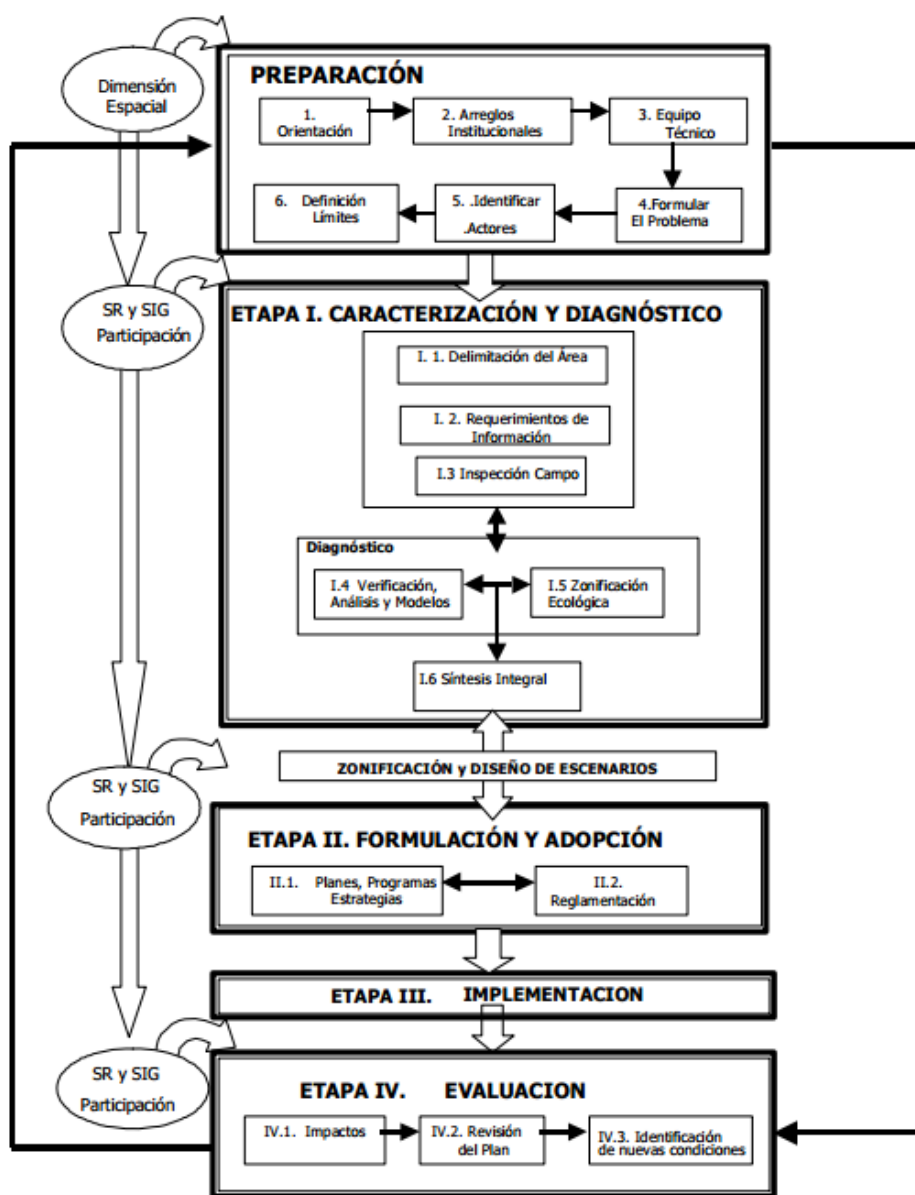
Dimensión Espacial

PREPARACIÓN

1. Orientación

2. Arreglos Institucionales

3. Equipo Técnico

4.Formular El Problema

5. .Identificar .Actores

6. Definición Límites

SR y SIG Participación

ETAPA I. CARACTERIZACIÓN Y DIAGNÓSTICO

I. 1. Delimitación del Área

I. 2. Requerimientos de Información

I.3 Inspección Campo

Diagnóstico

I.4 Verificación, Análisis y Modelos

I.5 Zonificación Ecológica

I.6 Síntesis Integral

ZONIFICACIÓN y DISEÑO DE ESCENARIOS

SR y SIG Participación

ETAPA II. FORMULACIÓN Y ADOPCIÓN

II.1. Planes, Programas Estrategias

II.2. Reglamentación

ETAPA III. IMPLEMENTACION

SR y SIG Participación

ETAPA IV. EVALUACION

IV.1. Impactos

IV.2. Revisión del Plan

IV.3. Identificación de nuevas condiciones